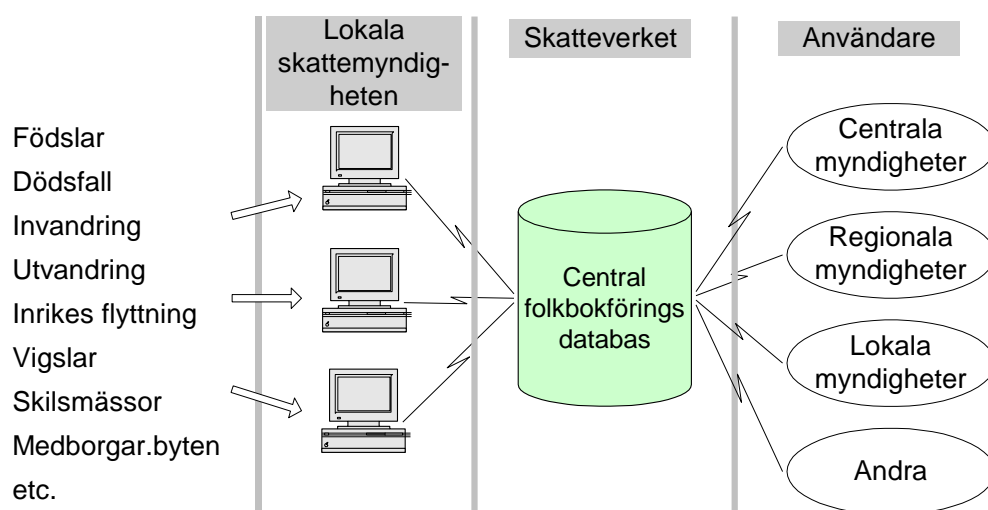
Lokala skattemyndigheten

Skatteverket

Användare

Födslar
Dödsfall
Invandring
Utvandring
Inrikes flyttning
Vigslar
Skilsmässor
Medborgar.byten
etc.

Central folkbokförings databas

Centrala myndigheter

Regionala myndigheter

Lokala myndigheter

Andra